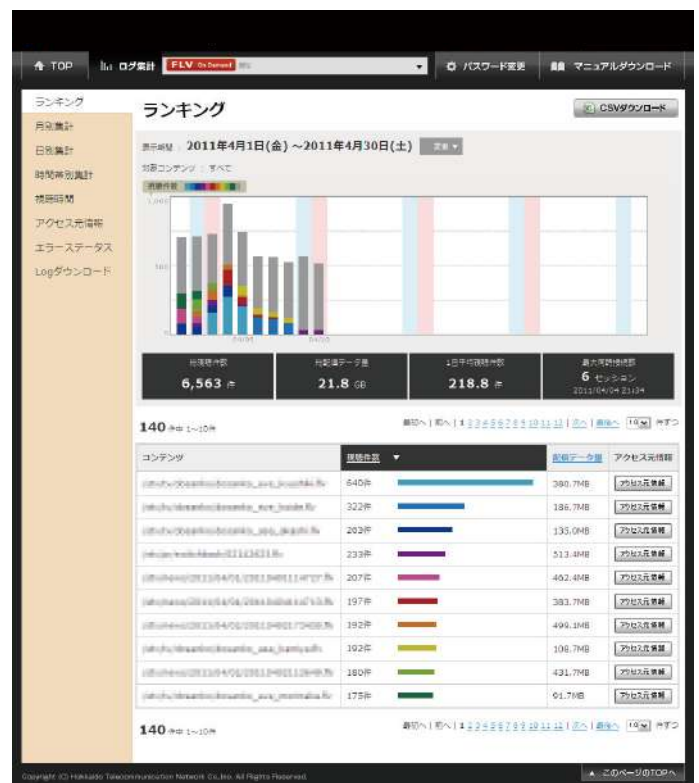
TOP ログ集計 FLV On Demand パスワード変更 マニュアルダウンロード

ランキング
月別集計
日別集計
時間帯別集計
視聴時間
アクセス元情報
エラーステータス
Logダウンロード

ランキング

CSVダウンロード

表示期間 2011年4月1日(金) ~2011年4月30日(土) 変更

対象コンテンツ : すべて

| 総視聴件数 | 総配信データ量 | 1日平均視聴件数 | 最大同時接続数 |
|---|---|---|---|
| 6,563 件 | 21.8 GB | 218.8 件 | 6 セッション 2011/04/04 21:34 |

140 件中 1~10件

最初へ | 前へ | 1 2 3 4 5 6 7 8 9 10 11 12 | 次へ | 最後へ 10 件ずつ

| コンテンツ | 視聴件数 | | 配信データ量 | アクセス元情報 |
|---|---|---|---|---|
| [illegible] | 640件 | | 380.7MB | アクセス元情報 |
| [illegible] | 322件 | | 186.7MB | アクセス元情報 |
| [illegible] | 202件 | | 135.0MB | アクセス元情報 |
| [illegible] | 233件 | | 513.4MB | アクセス元情報 |
| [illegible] | 207件 | | 462.4MB | アクセス元情報 |
| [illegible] | 197件 | | 383.7MB | アクセス元情報 |
| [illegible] | 192件 | | 499.1MB | アクセス元情報 |
| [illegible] | 192件 | | 106.7MB | アクセス元情報 |
| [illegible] | 180件 | | 431.7MB | アクセス元情報 |
| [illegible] | 175件 | | 91.7MB | アクセス元情報 |

140 件中 1~10件

最初へ | 前へ | 1 2 3 4 5 6 7 8 9 10 11 12 | 次へ | 最後へ 10 件ずつ

Copyright (C) Hokkaido Telecommunication Network Co.,Inc. All Rights Reserved.

このページのTOPへ